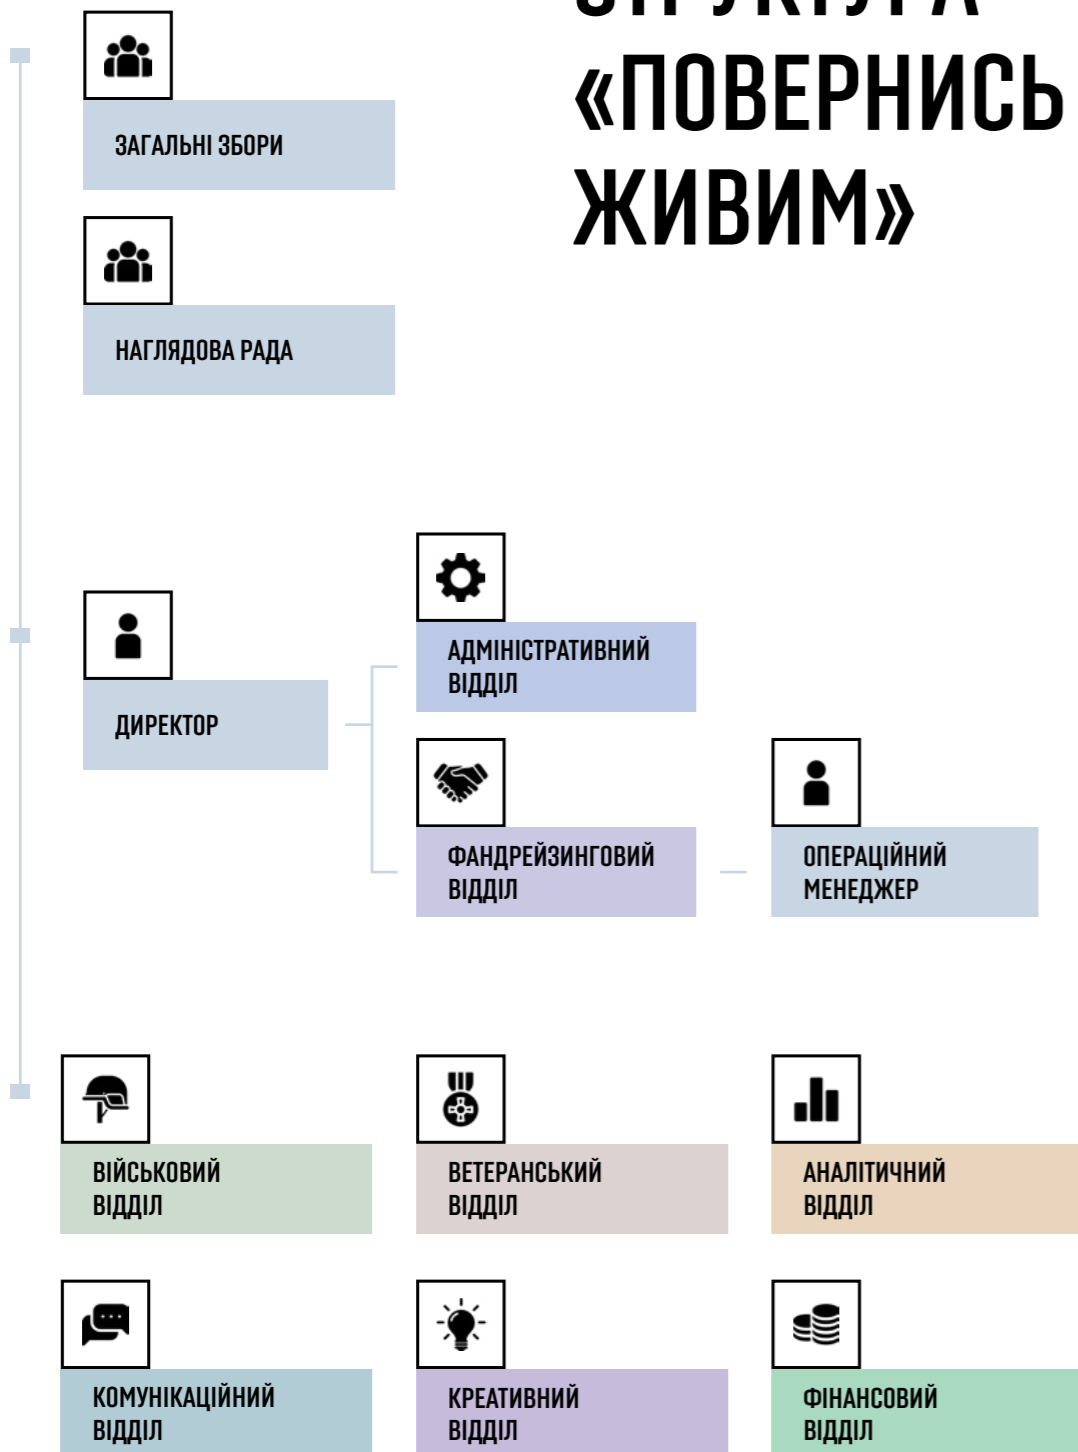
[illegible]
«ПОВЕРНИСЬ ЖИВИМ»

ЗАГАЛЬНІ ЗБОРИ

НАГЛЯДОВА РАДА

ДИРЕКТОР

АДМІНІСТРАТИВНИЙ ВІДДІЛ

ФАНДРЕЙЗИНГОВИЙ ВІДДІЛ

ОПЕРАЦІЙНИЙ МЕНЕДЖЕР

ВІЙСЬКОВИЙ ВІДДІЛ

ВЕТЕРАНСЬКИЙ ВІДДІЛ

АНАЛІТИЧНИЙ ВІДДІЛ

КОМУНІКАЦІЙНИЙ ВІДДІЛ

КРЕАТИВНИЙ ВІДДІЛ

ФІНАНСОВИЙ ВІДДІЛ